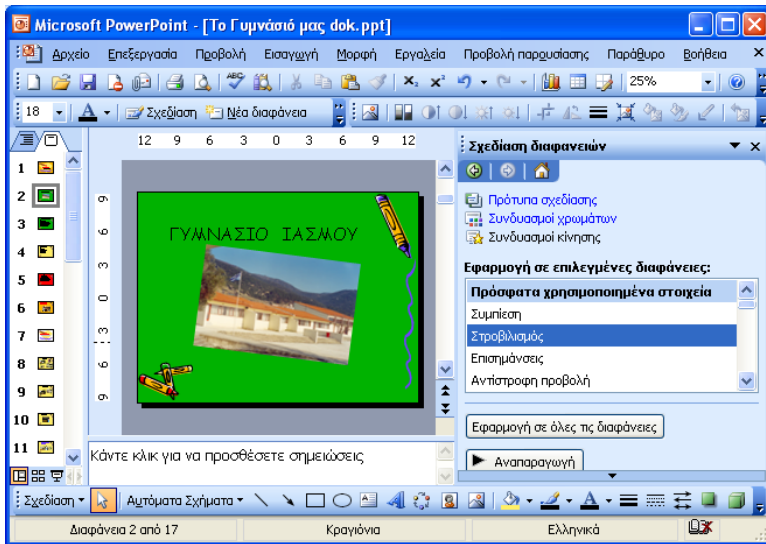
Microsoft PowerPoint - [Το Γυμνάσιό μας dok.ppt]

Αρχείο Επεξεργασία Προβολή Εισαγωγή Μορφή Εργαλεία Προβολή παρουσίασης Παράθυρο Βοήθεια

25%

18 Σχεδίαση Νέα διαφάνεια

12 9 6 3 0 3 6 9 12

9 6 3 0 3 6 9

1 2 3 4 5 6 7 8 9 10 11

ΓΥΜΝΑΣΙΟ ΙΑΣΜΟΥ

Σχεδίαση διαφανειών

Πρότυπα σχεδίασης
Συνδυασμοί χρωμάτων
Συνδυασμοί κίνησης

Εφαρμογή σε επιλεγμένες διαφάνειες:

Πρόσφατα χρησιμοποιημένα στοιχεία
Συμπίεση
Στροβιλισμός
Επισημάνσεις
Αντίστροφη προβολή

Εφαρμογή σε όλες τις διαφάνειες

Αναπαραγωγή

Κάντε κλικ για να προσθέσετε σημειώσεις

Σχεδίαση Αυτόματα Σχήματα

Διαφάνεια 2 από 17 Κραγιόνια Ελληνικά